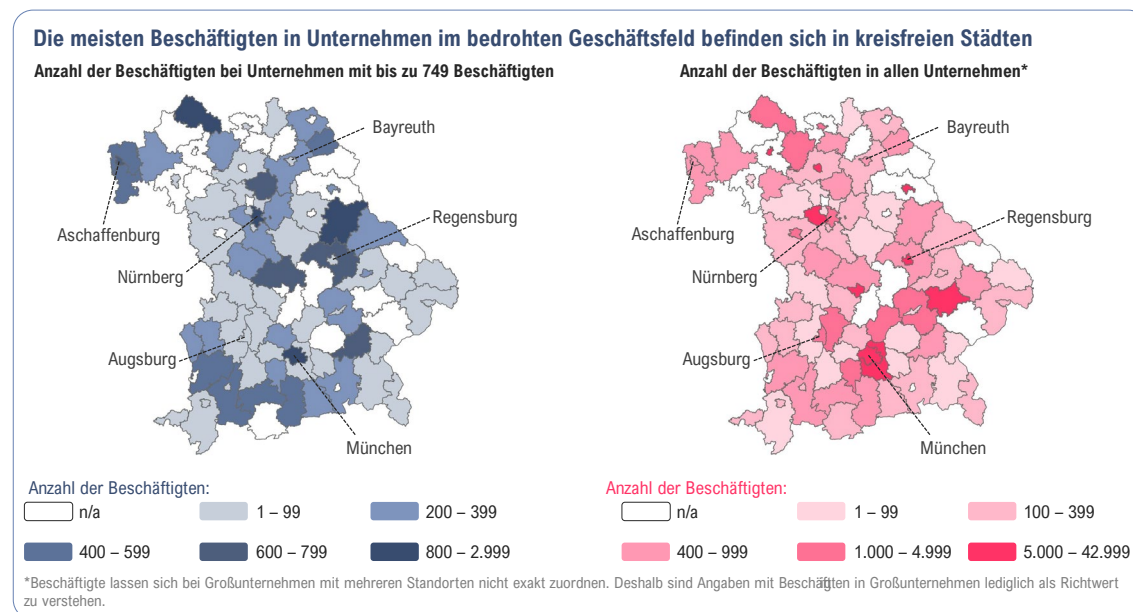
Die meisten Beschäftigten in Unternehmen im bedrohten Geschäftsfeld befinden sich in kreisfreien Städten

Anzahl der Beschäftigten bei Unternehmen mit bis zu 749 Beschäftigten

Bayreuth
Aschaffenburg
Regensburg
Nürnberg
Augsburg
München

Anzahl der Beschäftigten in allen Unternehmen*

Bayreuth
Aschaffenburg
Regensburg
Nürnberg
Augsburg
München

Anzahl der Beschäftigten:
n/a
1 – 99
200 – 399
400 – 599
600 – 799
800 – 2.999

Anzahl der Beschäftigten:
n/a
1 – 99
100 – 399
400 – 999
1.000 – 4.999
5.000 – 42.999

*Beschäftigte lassen sich bei Großunternehmen mit mehreren Standorten nicht exakt zuordnen. Deshalb sind Angaben mit Beschäftigten in Großunternehmen lediglich als Richtwert zu verstehen.